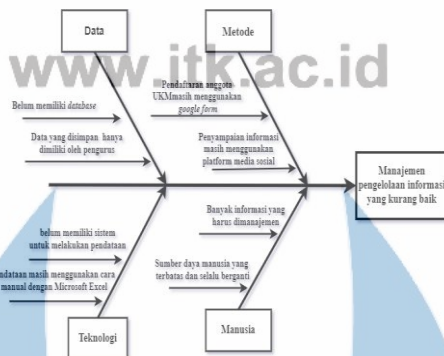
Data

Metode

www.itk.ac.id

Belum memiliki database

Data yang ditimpan hanya dimiliki oleh pengurus

Pendaftaran anggota UKMmasih menggunakan google form

Penyampaian informasi masih menggunakan platform media sosial

Manajemen pengelolaan informasi yang kurang baik

belum memiliki sistem untuk melakukan pendataan

endataan masih menggunakan cara manual dengan Microsoft Excel

Banyak informasi yang harus dimanajemen

Sumber daya manusia yang terbatas dan selalu berganti

Teknologi

Manusia